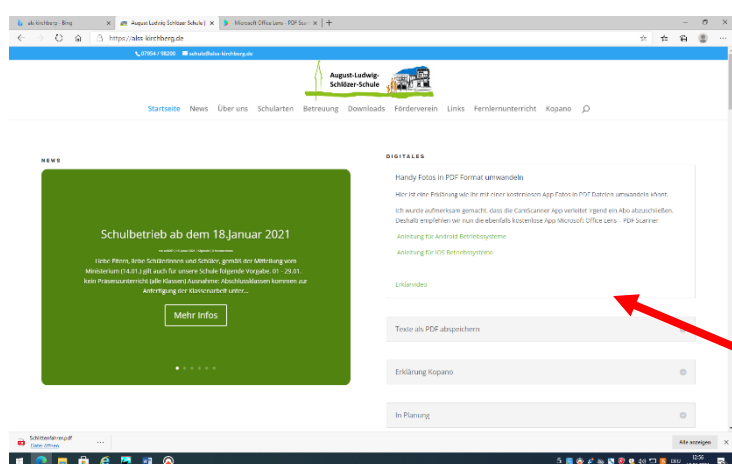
alsi-kirchberg - Bing | August-Ludwig-Schlözer-Schule | Microsoft Office Lens - PDF Scan

https://alss-kirchberg.de

07954 / 98200 schule@alss-kirchberg.de

August-Ludwig-Schlözer-Schule

Startseite News Über uns Schularten Betreuung Downloads Förderverein Links Fernlernunterricht Kopano

NEWS

Schulbetrieb ab dem 18.Januar 2021

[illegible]

Liebe Eltern, liebe Schülerinnen und Schüler, gemäß der Mitteilung vom Ministerium (14.01.) gilt auch für unsere Schule folgende Vorgabe: 01. - 29.01. kein Präsenzunterricht (alle Klassen) Ausnahme: Abschlussklassen kommen zur Anfertigung der Klassenarbeit unter...

Mehr Infos

DIGITALES

Handy Fotos in PDF Format umwandeln

Hier ist eine Erklärung wie ihr mit einer kostenlosen App Fotos in PDF Dateien umwandeln könnt.

Ich wurde aufmerksam gemacht, dass die CamScanner App verleitet irgend ein Abo abzuschließen. Deshalb empfehlen wir nun die ebenfalls kostenlose App Microsoft Office Lens – PDF Scanner

Anleitung für Android Betriebssysteme

Anleitung für IOS Betriebssysteme

Erklärvideo

Texte als PDF abspeichern

Erklärung Kopano

In Planung

Schülerfahrer.pdf
Datei öffnen

Alle anzeigen

12:56